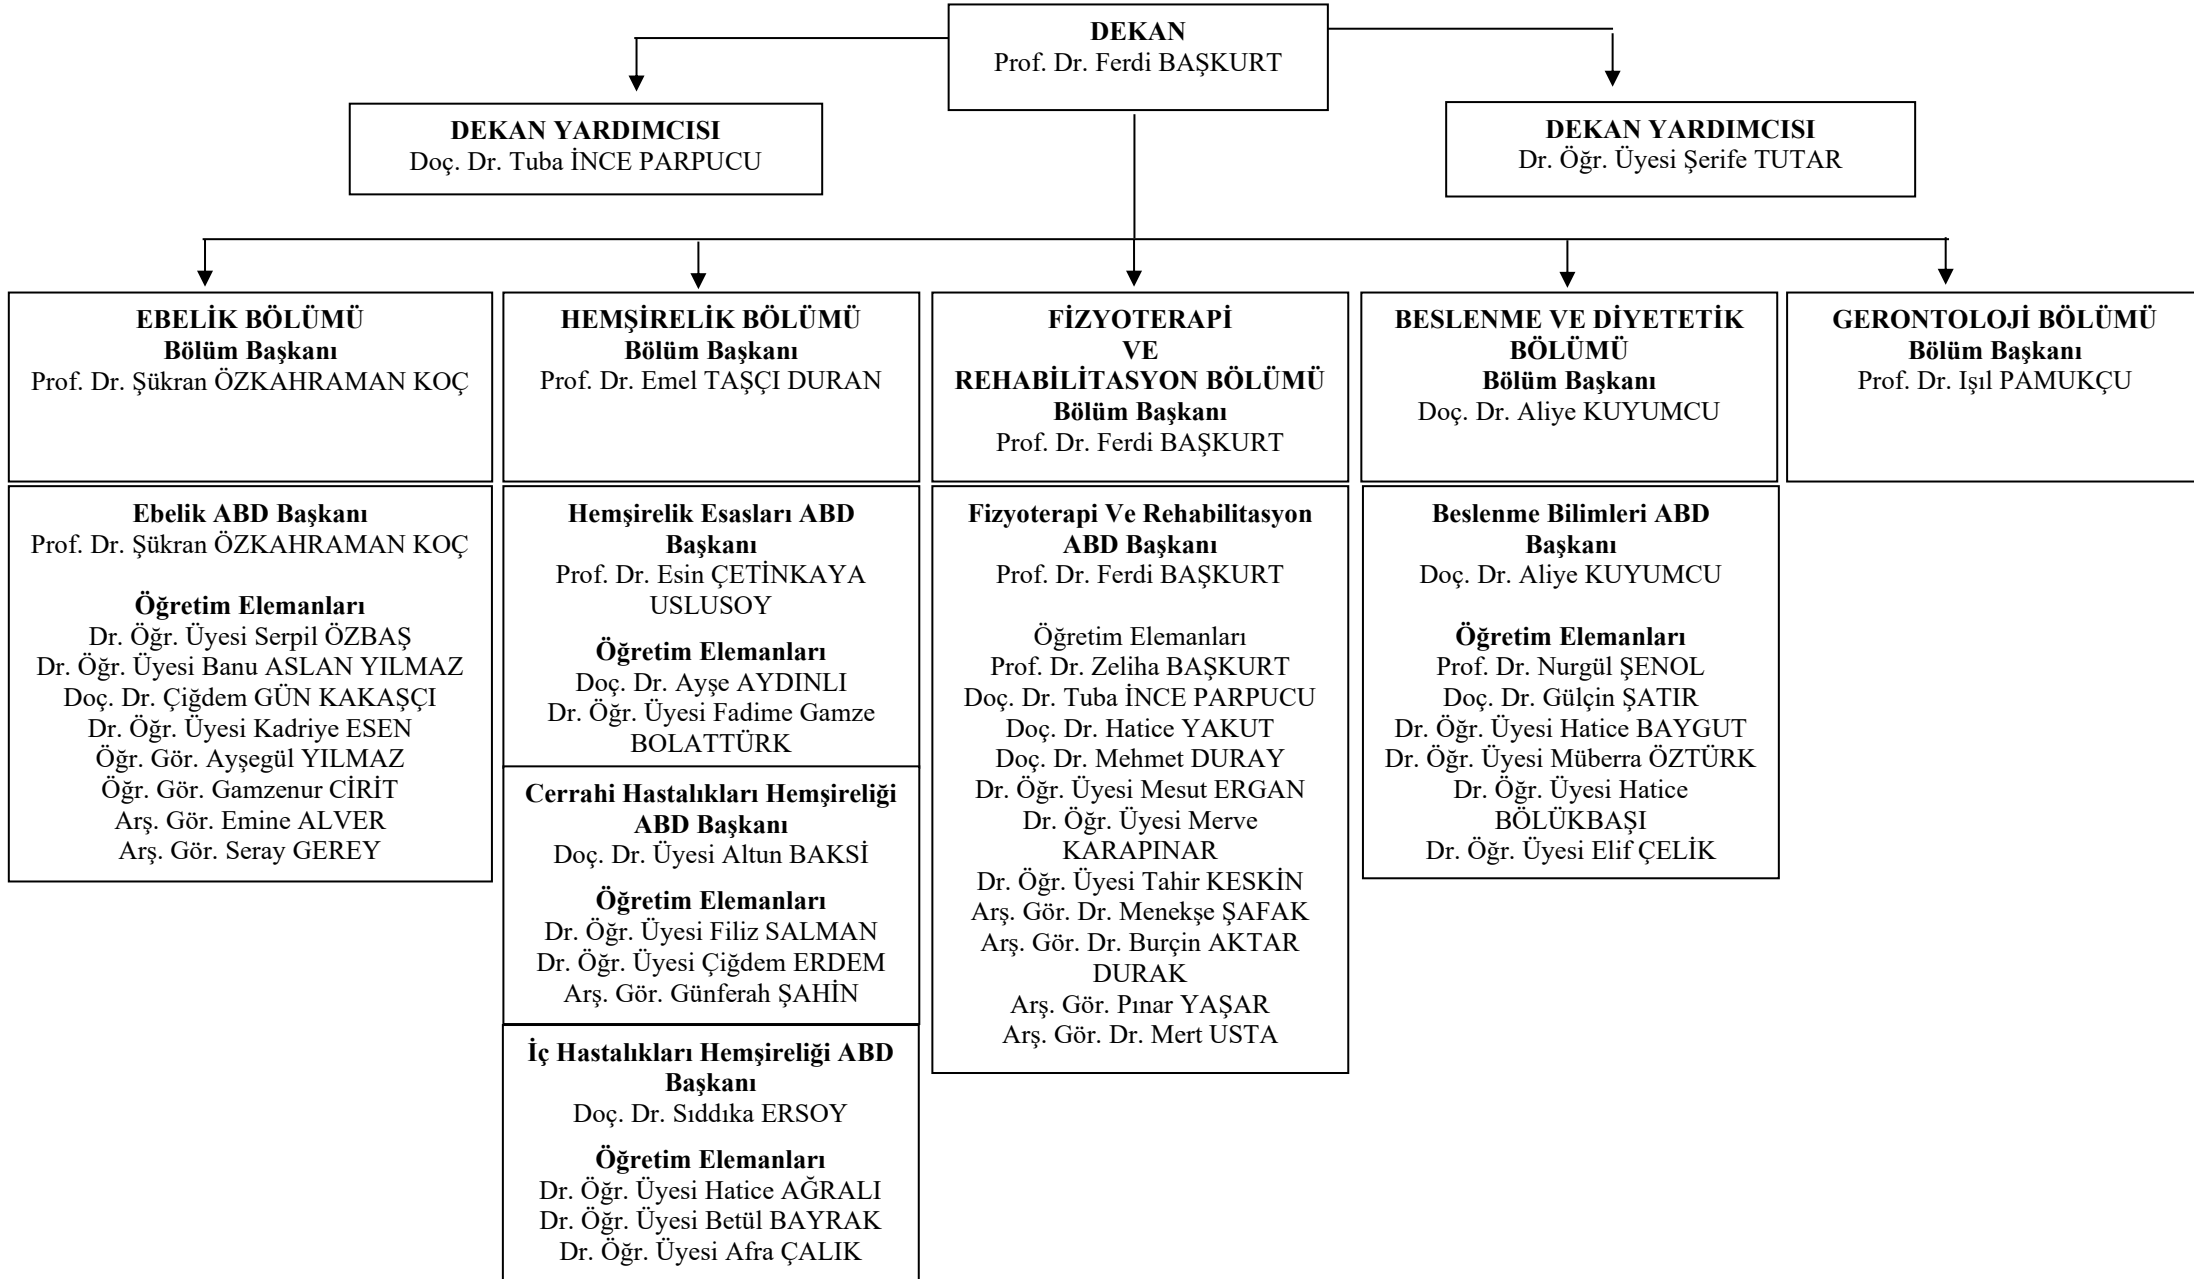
**DEKAN**
Prof. Dr. Ferdi BAŞKURT

**DEKAN YARDIMCISI**
Doç. Dr. Tuba İNCE PARPUCU

**DEKAN YARDIMCISI**
Dr. Öğr. Üyesi Şerife TUTAR

**EBELİK BÖLÜMÜ**
**Bölüm Başkanı**
Prof. Dr. Şükran ÖZKAHRAMAN KOÇ

**Ebelik ABD Başkanı**
Prof. Dr. Şükran ÖZKAHRAMAN KOÇ

**Öğretim Elemanları**
Dr. Öğr. Üyesi Serpil ÖZBAŞ
Dr. Öğr. Üyesi Banu ASLAN YILMAZ
Doç. Dr. Çiğdem GÜN KAKAŞÇI
Dr. Öğr. Üyesi Kadriye ESEN
Öğr. Gör. Ayşegül YILMAZ
Öğr. Gör. Gamzenur CİRİT
Arş. Gör. Emine ALVER
Arş. Gör. Seray GEREY

**HEMŞİRELİK BÖLÜMÜ**
**Bölüm Başkanı**
Prof. Dr. Emel TAŞÇI DURAN

**Hemşirelik Esasları ABD Başkanı**
Prof. Dr. Esin ÇETİNKAYA USLUSOY

**Öğretim Elemanları**
Doç. Dr. Ayşe AYDINLI
Dr. Öğr. Üyesi Fadime Gamze BOLATTÜRK

**Cerrahi Hastalıkları Hemşireliği ABD Başkanı**
Doç. Dr. Üyesi Altun BAKSİ

**Öğretim Elemanları**
Dr. Öğr. Üyesi Filiz SALMAN
Dr. Öğr. Üyesi Çiğdem ERDEM
Arş. Gör. Günferah ŞAHİN

**İç Hastalıkları Hemşireliği ABD Başkanı**
Doç. Dr. Sıddıka ERSOY

**Öğretim Elemanları**
Dr. Öğr. Üyesi Hatice AĞRALI
Dr. Öğr. Üyesi Betül BAYRAK
Dr. Öğr. Üyesi Afra ÇALIK

**FİZYOTERAPİ VE REHABİLİTASYON BÖLÜMÜ**
**Bölüm Başkanı**
Prof. Dr. Ferdi BAŞKURT

**Fizyoterapi Ve Rehabilitasyon ABD Başkanı**
Prof. Dr. Ferdi BAŞKURT

Öğretim Elemanları
Prof. Dr. Zeliha BAŞKURT
Doç. Dr. Tuba İNCE PARPUCU
Doç. Dr. Hatice YAKUT
Doç. Dr. Mehmet DURAY
Dr. Öğr. Üyesi Mesut ERGAN
Dr. Öğr. Üyesi Merve KARAPINAR
Dr. Öğr. Üyesi Tahir KESKİN
Arş. Gör. Dr. Menekşe ŞAFAK
Arş. Gör. Dr. Burçin AKTAR DURAK
Arş. Gör. Pınar YAŞAR
Arş. Gör. Dr. Mert USTA

**BESLENME VE DİYETETİK BÖLÜMÜ**
**Bölüm Başkanı**
Doç. Dr. Aliye KUYUMCU

**Beslenme Bilimleri ABD Başkanı**
Doç. Dr. Aliye KUYUMCU

**Öğretim Elemanları**
Prof. Dr. Nurgül ŞENOL
Doç. Dr. Gülçin ŞATIR
Dr. Öğr. Üyesi Hatice BAYGUT
Dr. Öğr. Üyesi Müberra ÖZTÜRK
Dr. Öğr. Üyesi Hatice BÖLÜKBAŞI
Dr. Öğr. Üyesi Elif ÇELİK

**GERONTOLOJİ BÖLÜMÜ**
**Bölüm Başkanı**
Prof. Dr. Işıl PAMUKÇU